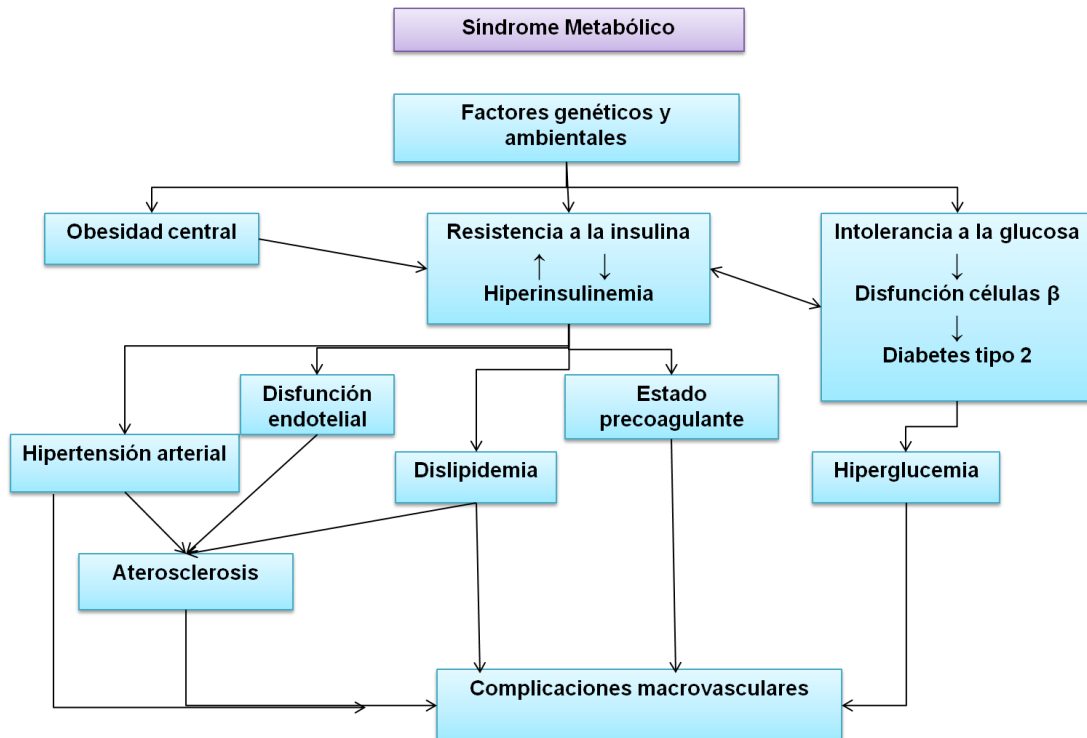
Síndrome Metabólico

Factores genéticos y ambientales

Obesidad central

Resistencia a la insulina
↑ ↓
Hiperinsulinemia

Intolerancia a la glucosa
↓
Disfunción células β
↓
Diabetes tipo 2

Disfunción endotelial

Estado precoagulante

Hipertensión arterial

Dislipidemia

Hiperglucemia

Aterosclerosis

Complicaciones macrovasculares